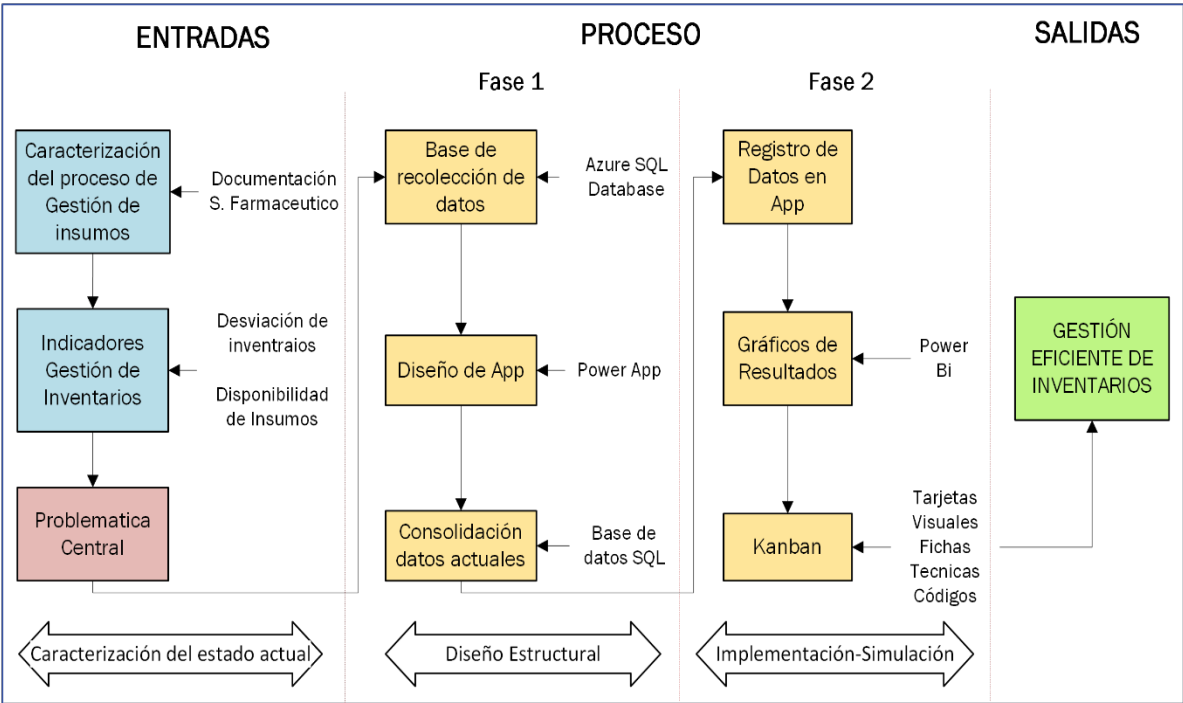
ENTRADAS

PROCESO

SALIDAS

Fase 1

Fase 2

Caracterización del proceso de Gestión de insumos

Documentación S. Farmaceutico

Indicadores Gestión de Inventarios

Desviación de inventraios

Disponibilidad de Insumos

Problematica Central

Base de recolección de datos

Azure SQL Database

Diseño de App

Power App

Consolidación datos actuales

Base de datos SQL

Registro de Datos en App

Gráficos de Resultados

Power Bi

Kanban

Tarjetas Visuales Fichas Tecnicas Códigos

GESTIÓN EFICIENTE DE INVENTARIOS

Caracterización del estado actual

Diseño Estructural

Implementación-Simulación